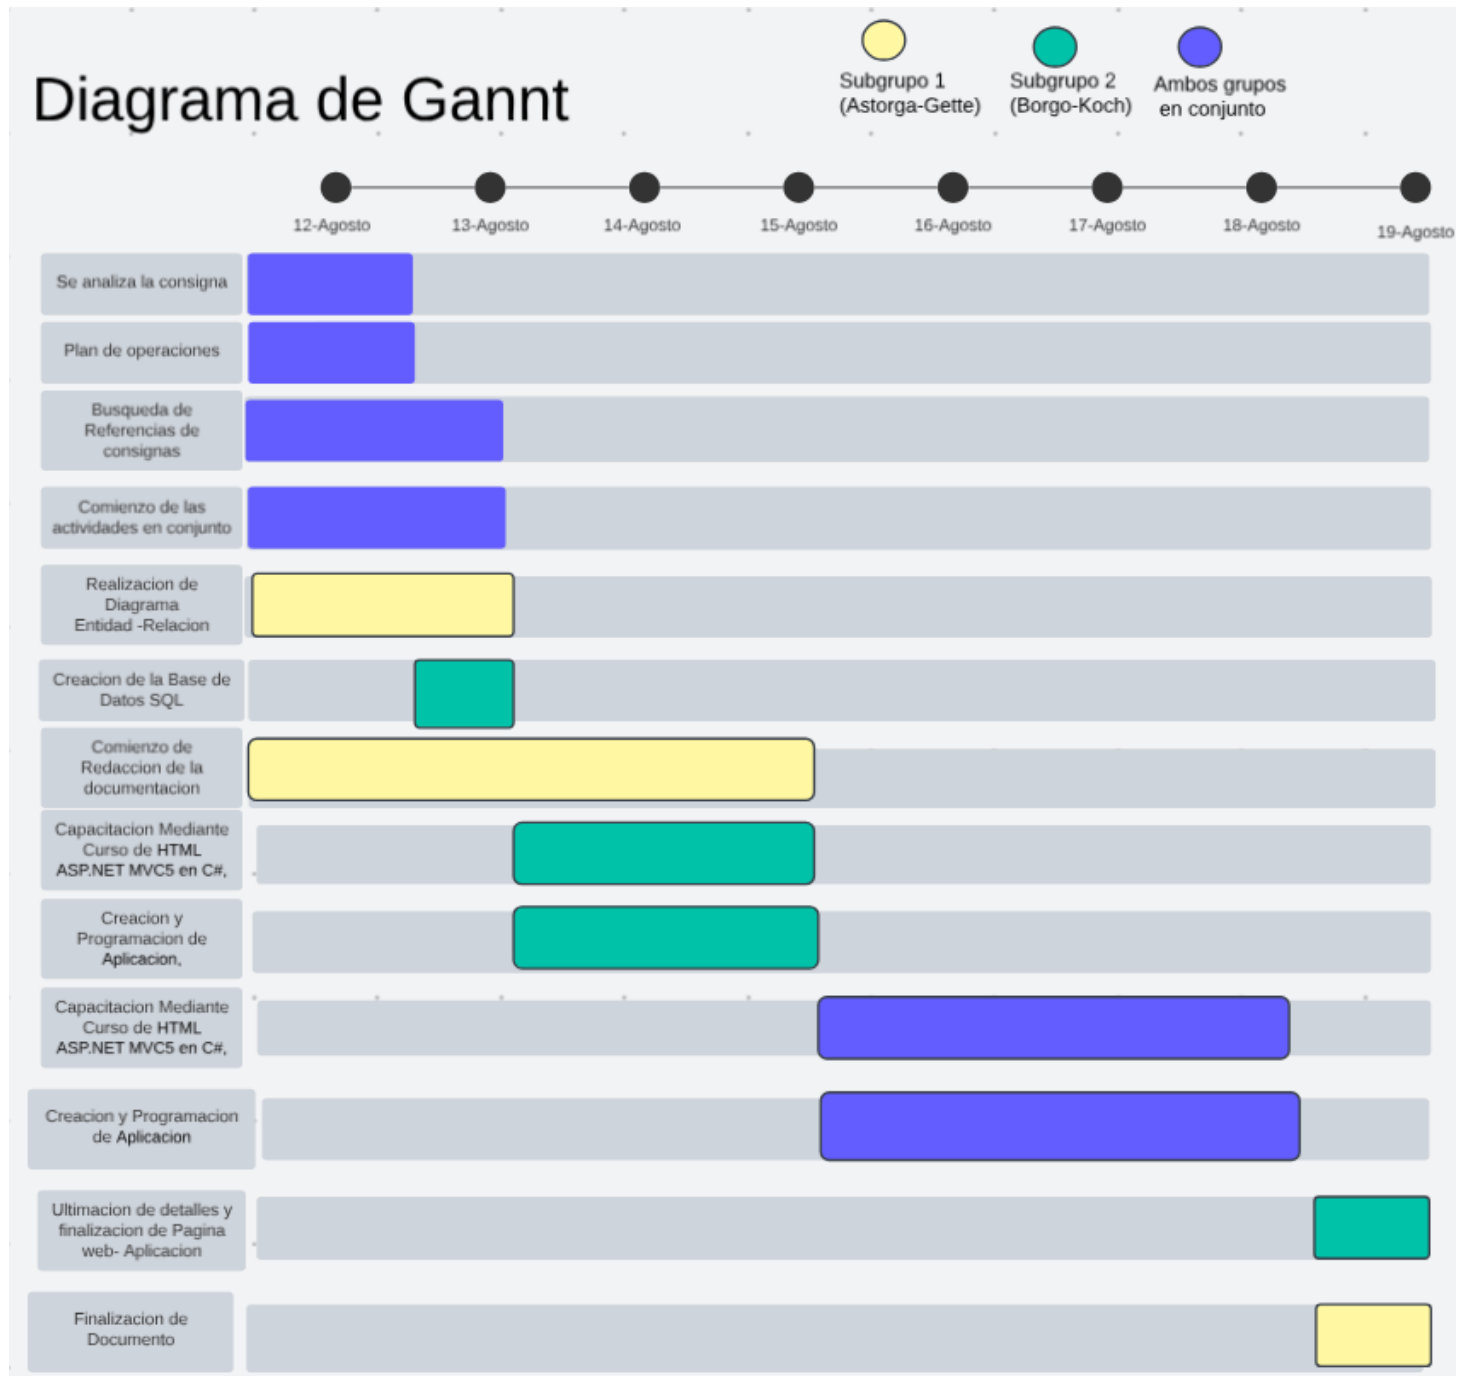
Diagrama de Gannt

Subgrupo 1 (Astorga-Gette)

Subgrupo 2 (Borgo-Koch)

Ambos grupos en conjunto

12-Agosto
13-Agosto
14-Agosto
15-Agosto
16-Agosto
17-Agosto
18-Agosto
19-Agosto

Se analiza la consigna

Plan de operaciones

Busqueda de Referencias de consignas

Comienzo de las actividades en conjunto

Realizacion de Diagrama Entidad -Relacion

Creacion de la Base de Datos SQL

Comienzo de Redaccion de la documentacion

Capacitacion Mediante Curso de HTML ASP.NET MVC5 en C#,

Creacion y Programacion de Aplicacion,

Capacitacion Mediante Curso de HTML ASP.NET MVC5 en C#,

Creacion y Programacion de Aplicacion

Ultimacion de detalles y finalizacion de Pagina web- Aplicacion

Finalizacion de Documento